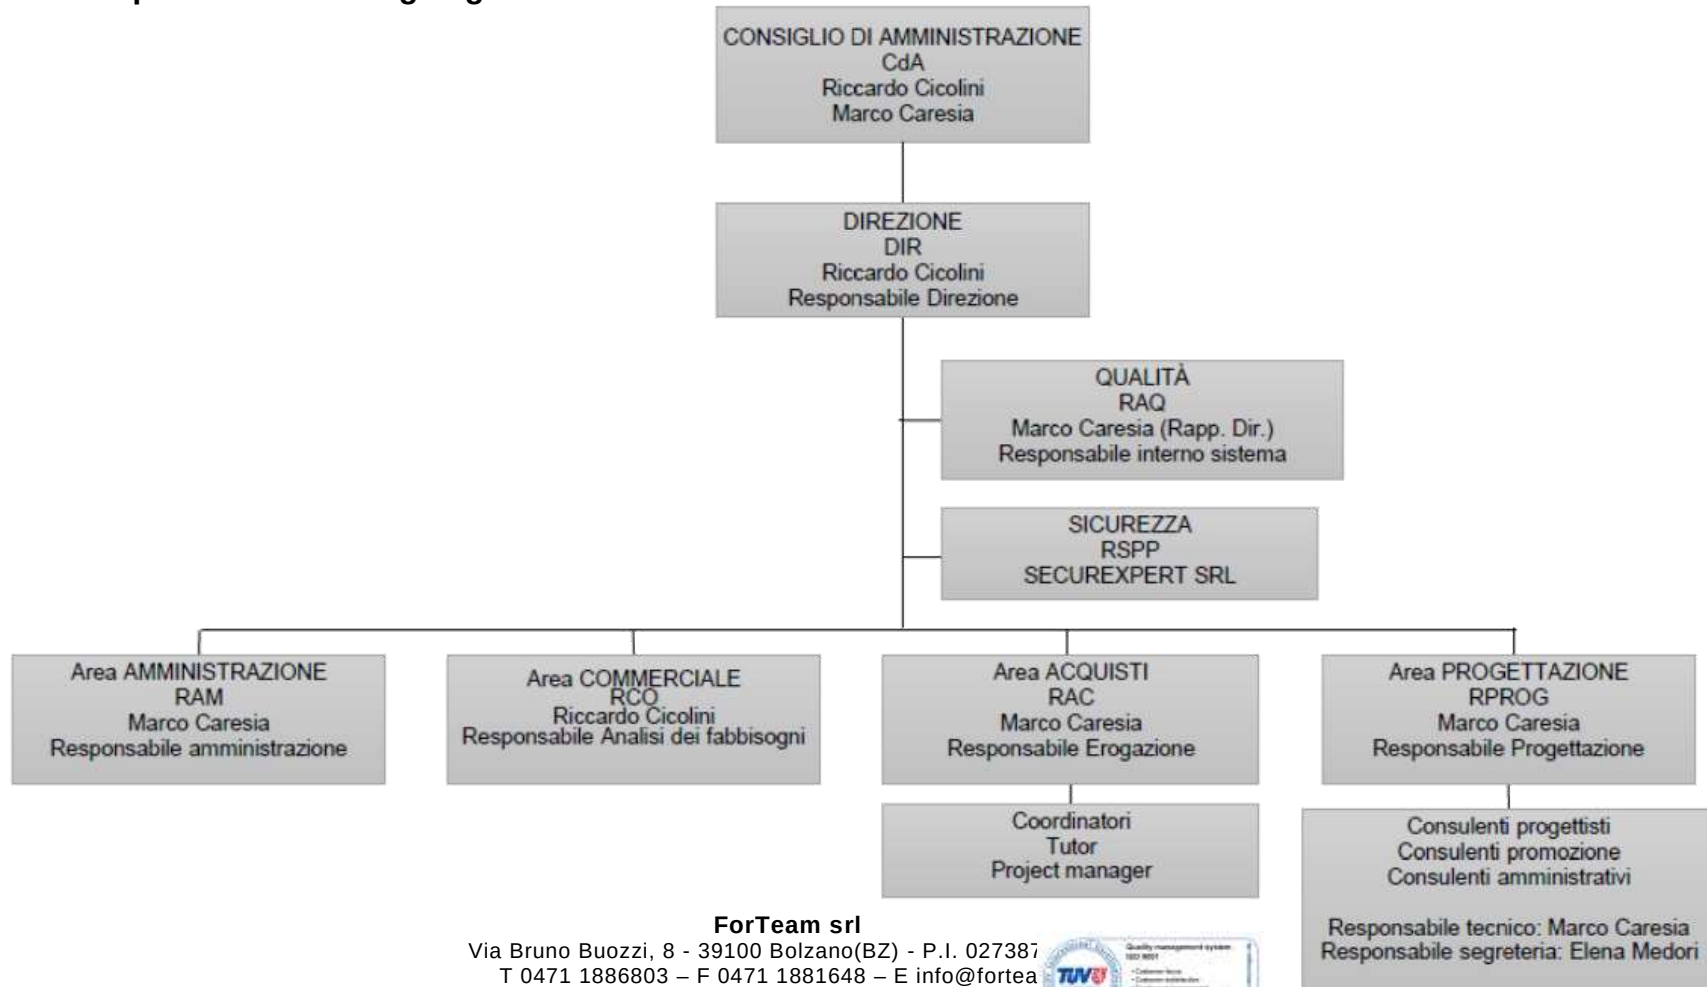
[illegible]

CONSIGLIO DI AMMINISTRAZIONE
CdA
Riccardo Cicolini
Marco Caresia

DIREZIONE
DIR
Riccardo Cicolini
Responsabile Direzione

QUALITÀ
RAQ
Marco Caresia (Rapp. Dir.)
Responsabile interno sistema

SICUREZZA
RSPP
SECUREXPERT SRL

Area AMMINISTRAZIONE
RAM
Marco Caresia
Responsabile amministrazione

Area COMMERCIALE
RCO
Riccardo Cicolini
Responsabile Analisi dei fabbisogni

Area ACQUISTI
RAC
Marco Caresia
Responsabile Erogazione

Coordinatori
Tutor
Project manager

Area PROGETTAZIONE
RPROG
Marco Caresia
Responsabile Progettazione

Consulenti progettisti
Consulenti promozione
Consulenti amministrativi

Responsabile tecnico: Marco Caresia
Responsabile segreteria: Elena Medori

ForTeam srl
Via Bruno Buozzi, 8 - 39100 Bolzano(BZ) - P.I. 027387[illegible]
T 0471 1886803 – F 0471 1881648 – E info@fortea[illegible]

TÜV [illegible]